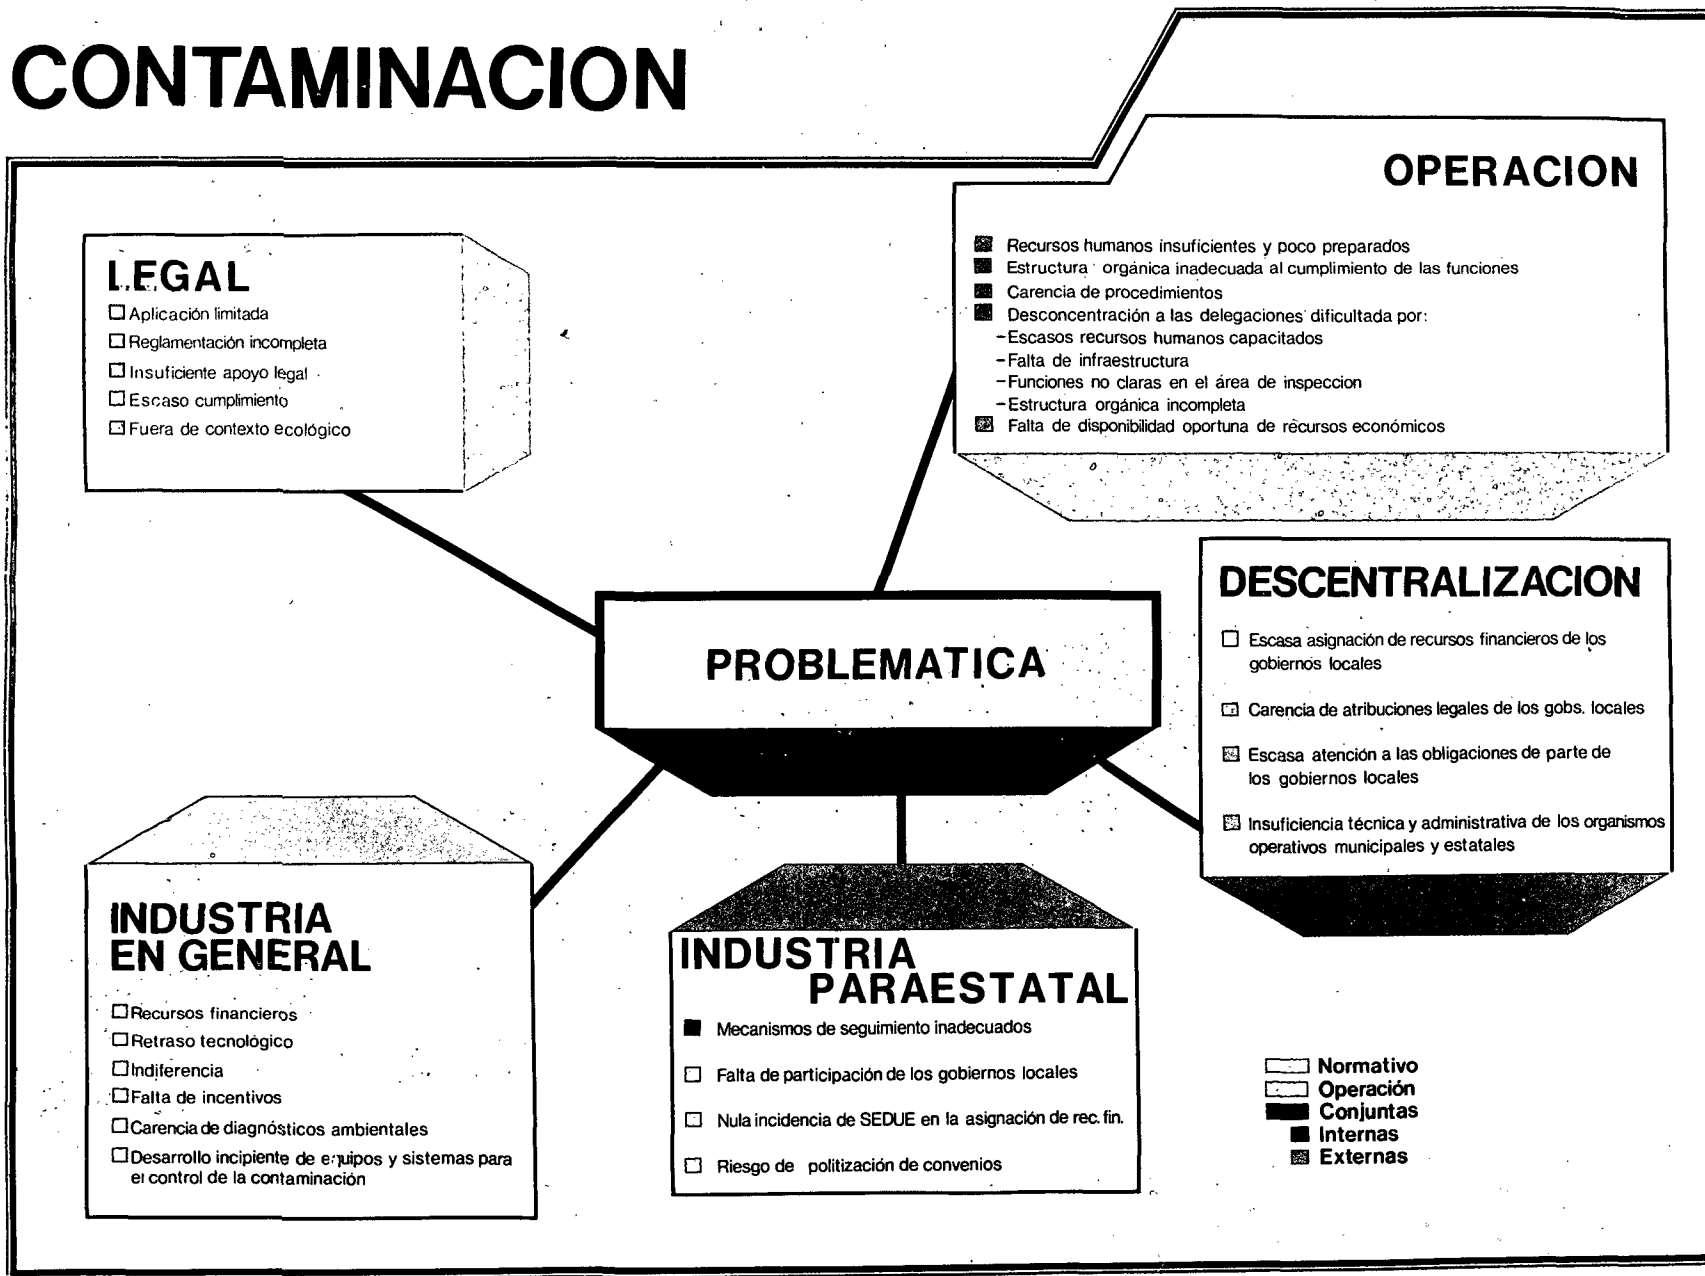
CONTAMINACION

OPERACION

Recursos humanos insuficientes y poco preparados
Estructura orgánica inadecuada al cumplimiento de las funciones
Carencia de procedimientos
Desconcentración a las delegaciones dificultada por:
-Escasos recursos humanos capacitados
-Falta de infraestructura
-Funciones no claras en el área de inspeccion
-Estructura orgánica incompleta
Falta de disponibilidad oportuna de recursos económicos

LEGAL

Aplicación limitada
Reglamentación incompleta
Insuficiente apoyo legal
Escaso cumplimiento
Fuera de contexto ecológico

PROBLEMATICA

DESCENTRALIZACION

Escasa asignación de recursos financieros de los gobiernos locales
Carencia de atribuciones legales de los gobs. locales
Escasa atención a las obligaciones de parte de los gobiernos locales
Insuficiencia técnica y administrativa de los organismos operativos municipales y estatales

INDUSTRIA EN GENERAL

Recursos financieros
Retraso tecnológico
Indiferencia
Falta de incentivos
Carencia de diagnósticos ambientales
Desarrollo incipiente de equipos y sistemas para el control de la contaminación

INDUSTRIA PARAESTATAL

Mecanismos de seguimiento inadecuados
Falta de participación de los gobiernos locales
Nula incidencia de SEDUE en la asignación de rec. fin.
Riesgo de politización de convenios

Normativo
Operación
Conjuntas
Internas
Externas